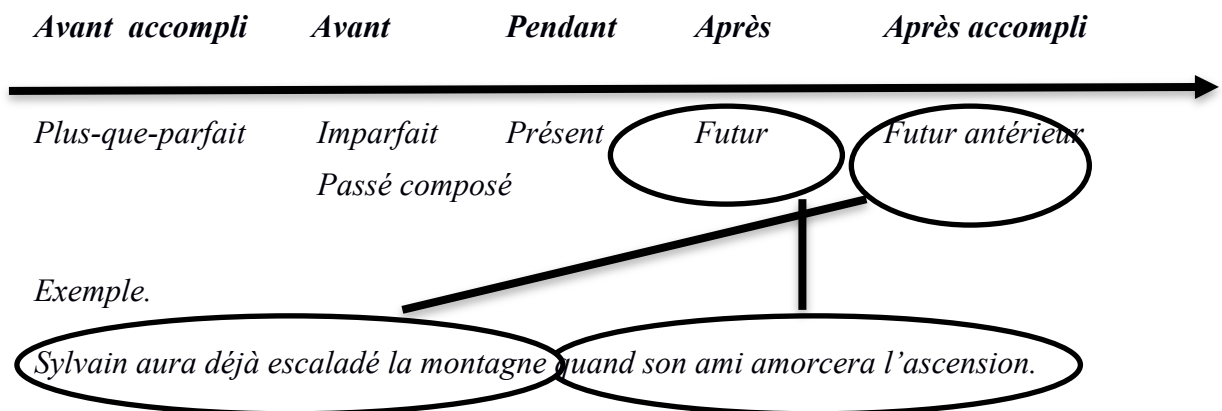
Avant accompli Avant Pendant Après Après accompli

Plus-que-parfait Imparfait Présent Futur Futur antérieur

Passé composé

Exemple.

Sylvain aura déjà escaladé la montagne quand son ami amorcera l'ascension.